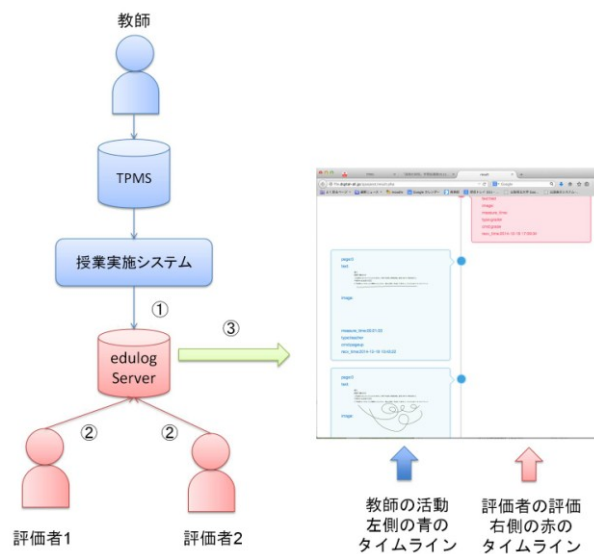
教師

TPMS

授業実施システム

①

edulog Server

③

②

②

評価者1

評価者2

page3
text

image

measure_time:
type:teacher
child:

page3
text

image

教師の活動
左側の青の
タイムライン

評価者の評価
右側の赤の
タイムライン